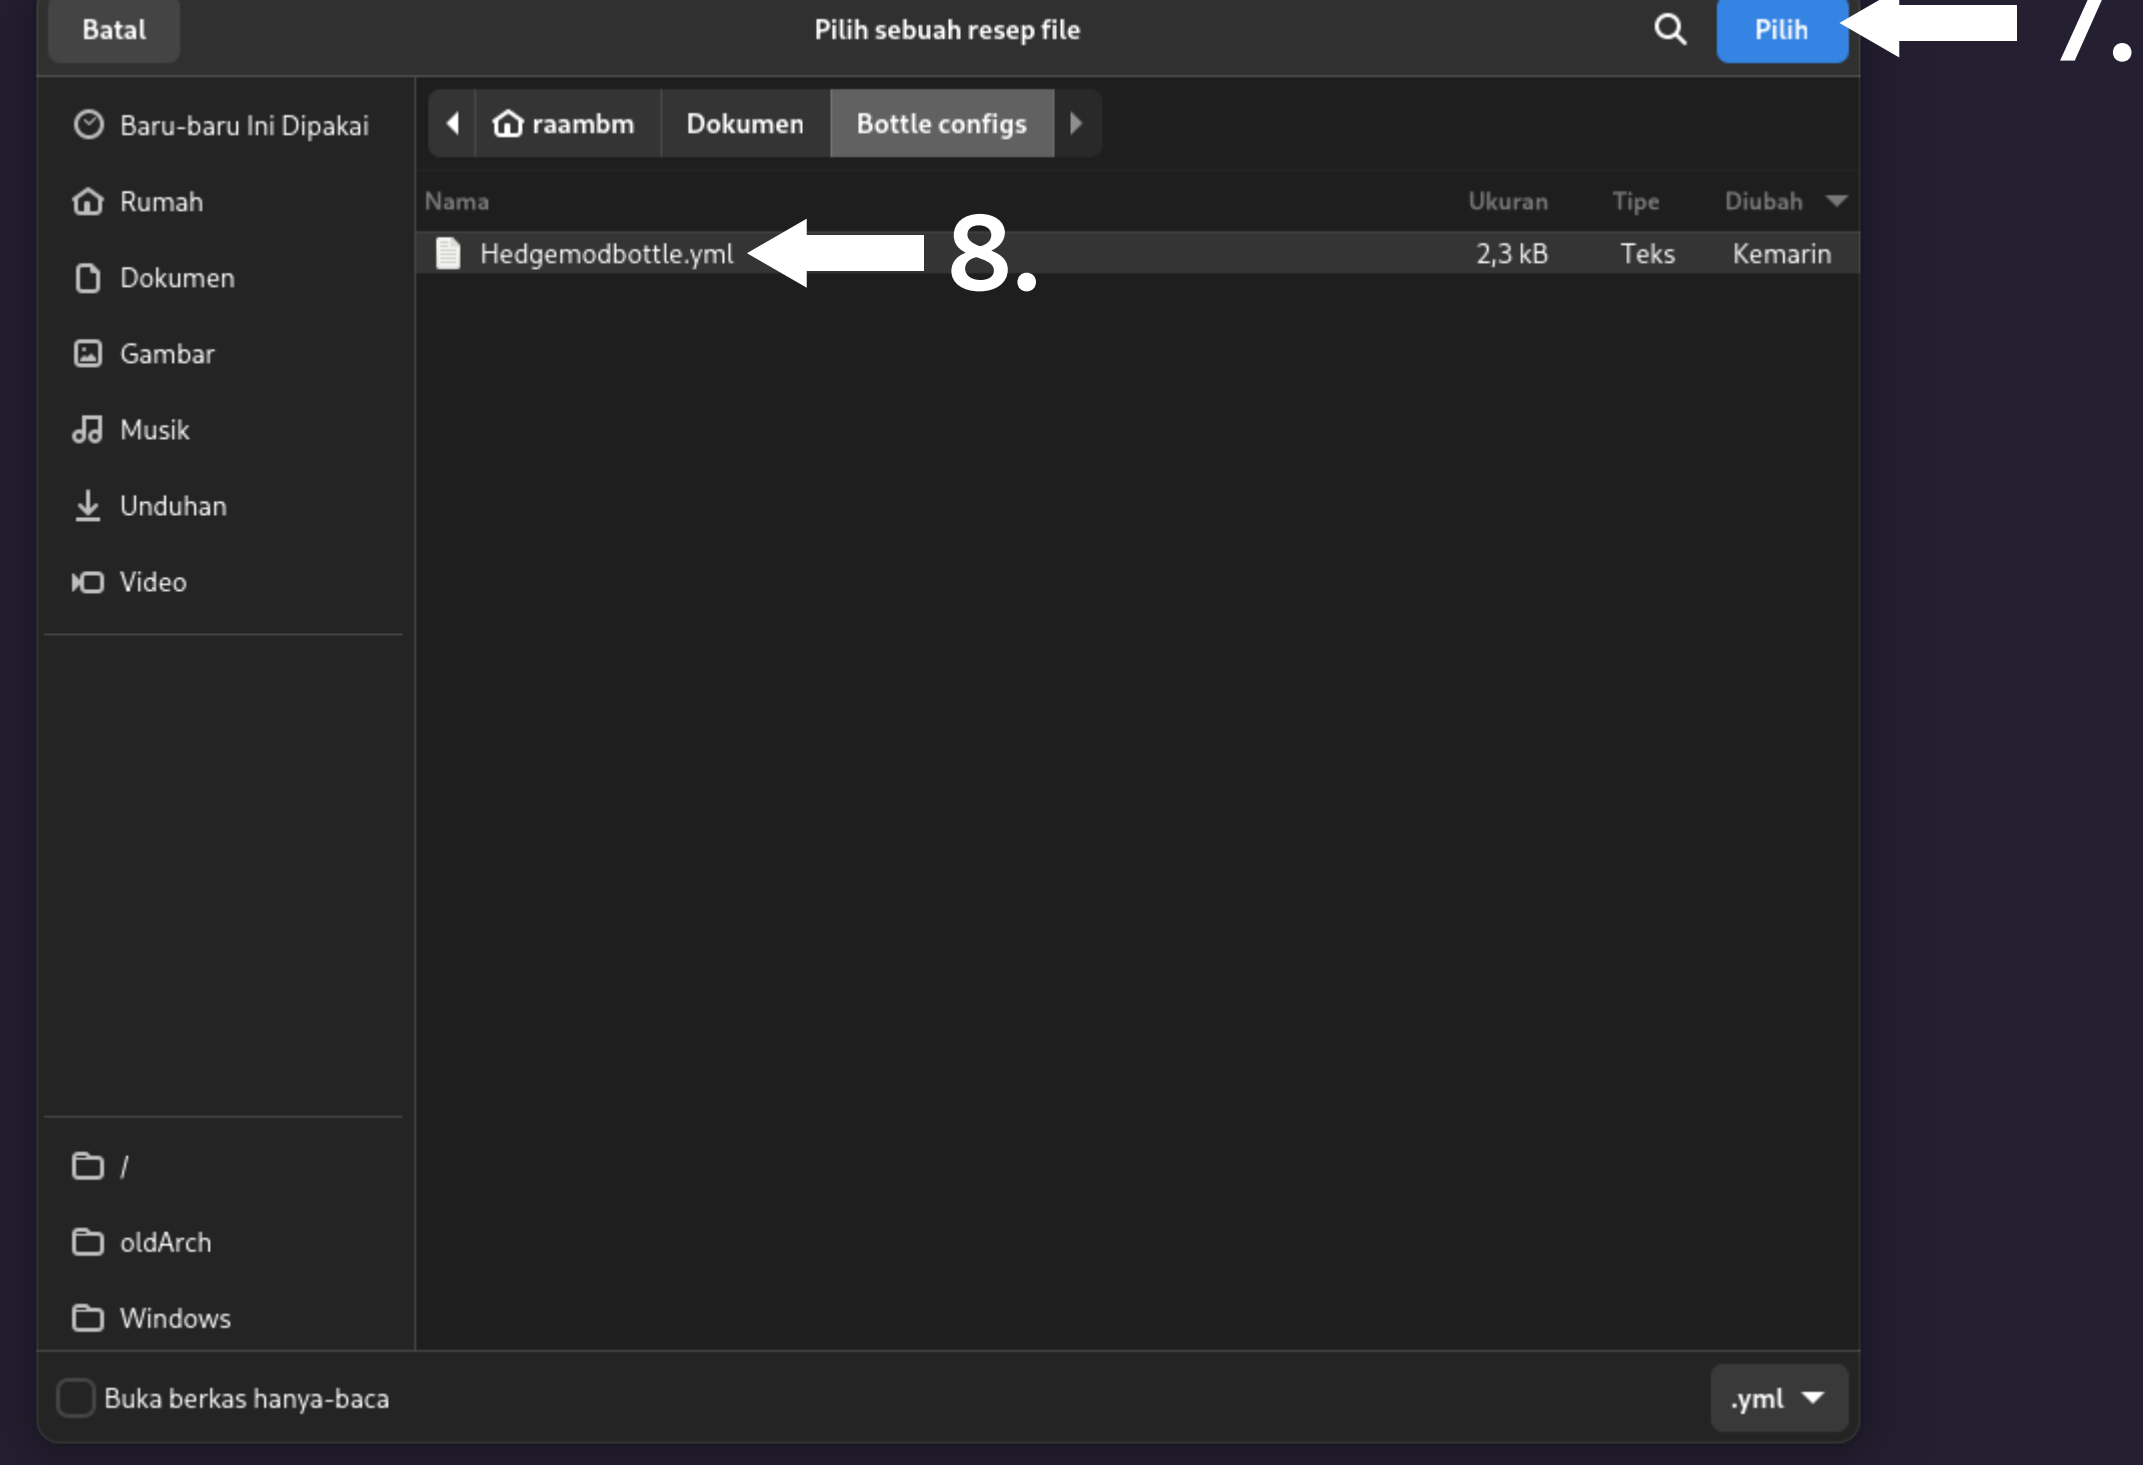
Batal

Pilih sebuah resep file

Pilih

7.

raambm Dokumen Bottle configs

Baru-baru Ini Dipakai
Rumah
Dokumen
Gambar
Musik
Unduhan
Video

| Nama | Ukuran | Tipe | Diubah |
|---|---|---|---|
| Hedgemodbottle.yml | 2,3 kB | Teks | Kemarin |

8.

/
oldArch
Windows

Buka berkas hanya-baca

.yml